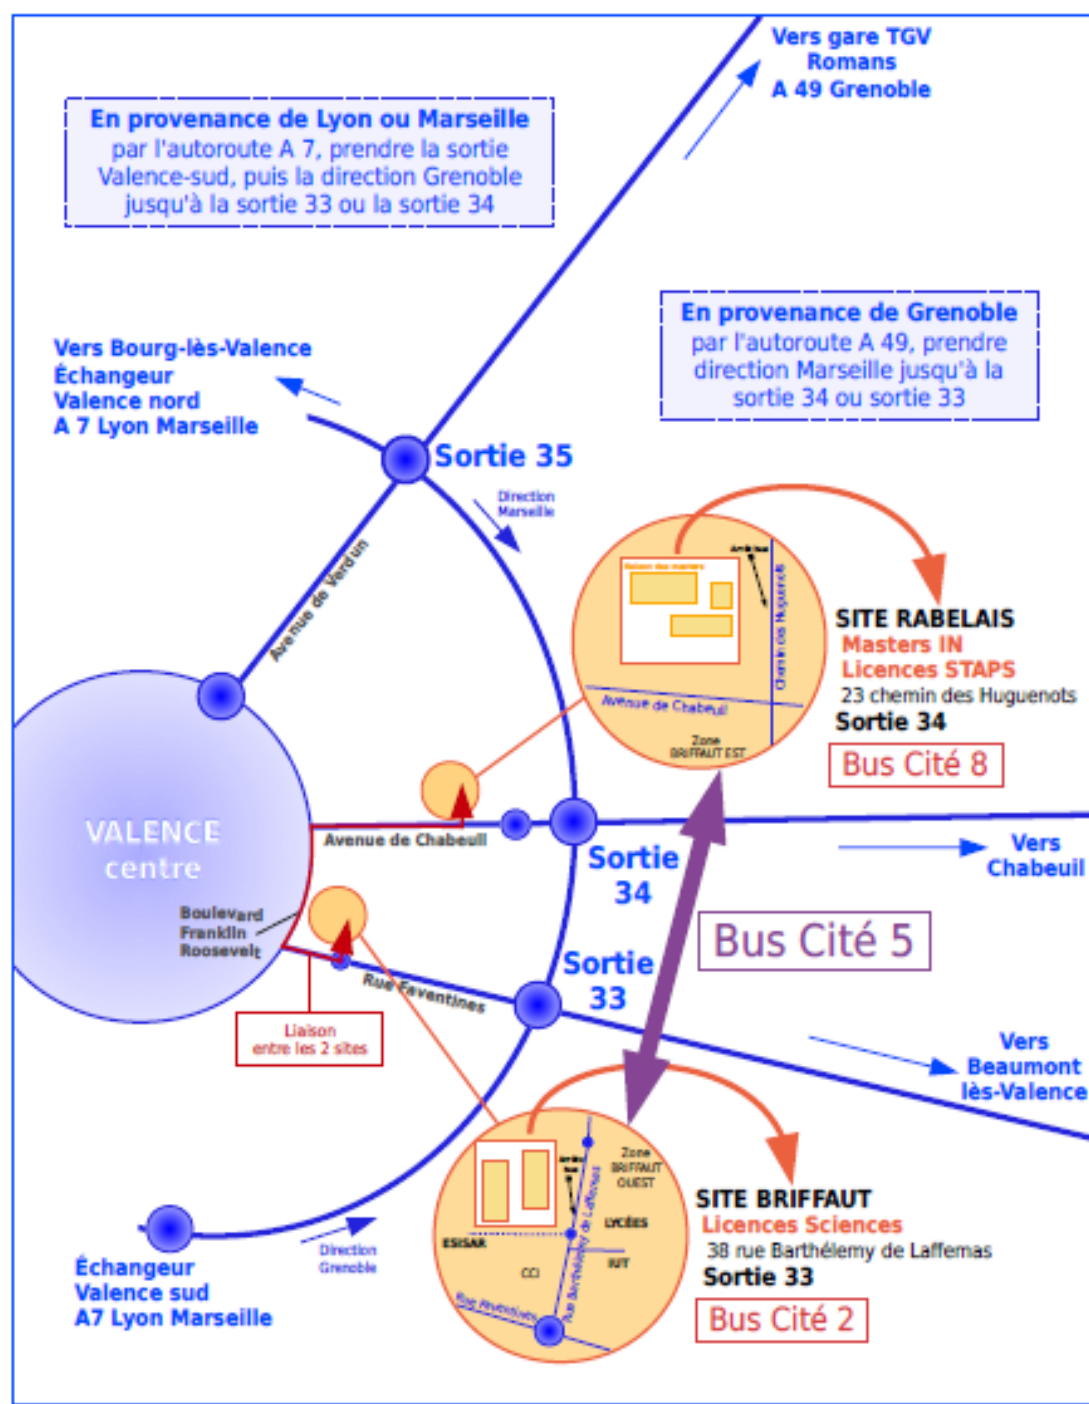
Vers gare TGV
Romans
A 49 Grenoble

En provenance de Lyon ou Marseille
par l'autoroute A 7, prendre la sortie Valence-sud, puis la direction Grenoble jusqu'à la sortie 33 ou la sortie 34

En provenance de Grenoble
par l'autoroute A 49, prendre direction Marseille jusqu'à la sortie 34 ou sortie 33

Vers Bourg-lès-Valence
Échangeur
Valence nord
A 7 Lyon Marseille

Sortie 35

Direction
Marseille

Avenue de Verdun

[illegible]

Avenue de Chabeuil

Zone
BRIFFAUT EST

SITE RABELAIS
Masters IN
Licences STAPS
23 chemin des Huguenots
Sortie 34

Bus Cité 8

VALENCE
centre

Avenue de Chabeuil

Sortie
34

Vers
Chabeuil

Boulevard
Franklin
Roosevelt

Bus Cité 5

Sortie
33

Rue Faventines

Liaison
entre les 2 sites

Vers
Beaumont
lès-Valence

Zone
BRIFFAUT
OUEST

LYCÉES

ESISAR

IUT

CCI

Rue Barthélemy de Laffemas

Rue Faventines

SITE BRIFFAUT
Licences Sciences
38 rue Barthélemy de Laffemas
Sortie 33

Bus Cité 2

Échangeur
Valence sud
A7 Lyon Marseille

Direction
Grenoble